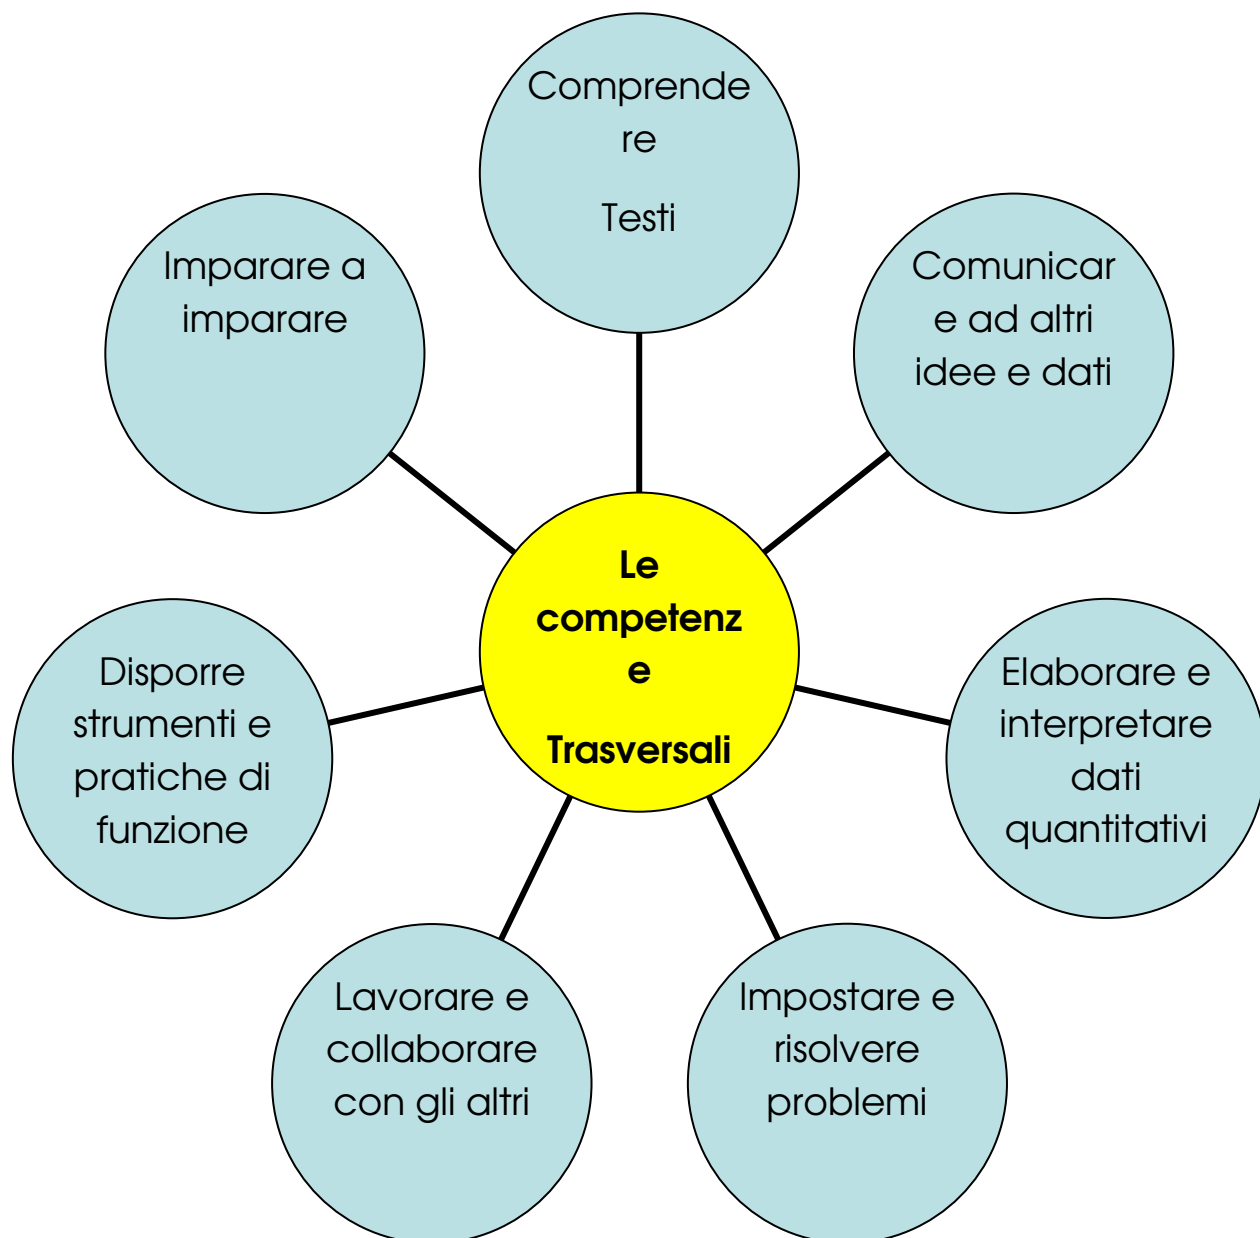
Comprendere

Testi

Imparare a imparare

Comunicare ad altri idee e dati

Le competenze

Trasversali

Disporre strumenti e pratiche di funzione

Elaborare e interpretare dati quantitativi

Lavorare e collaborare con gli altri

Impostare e risolvere problemi